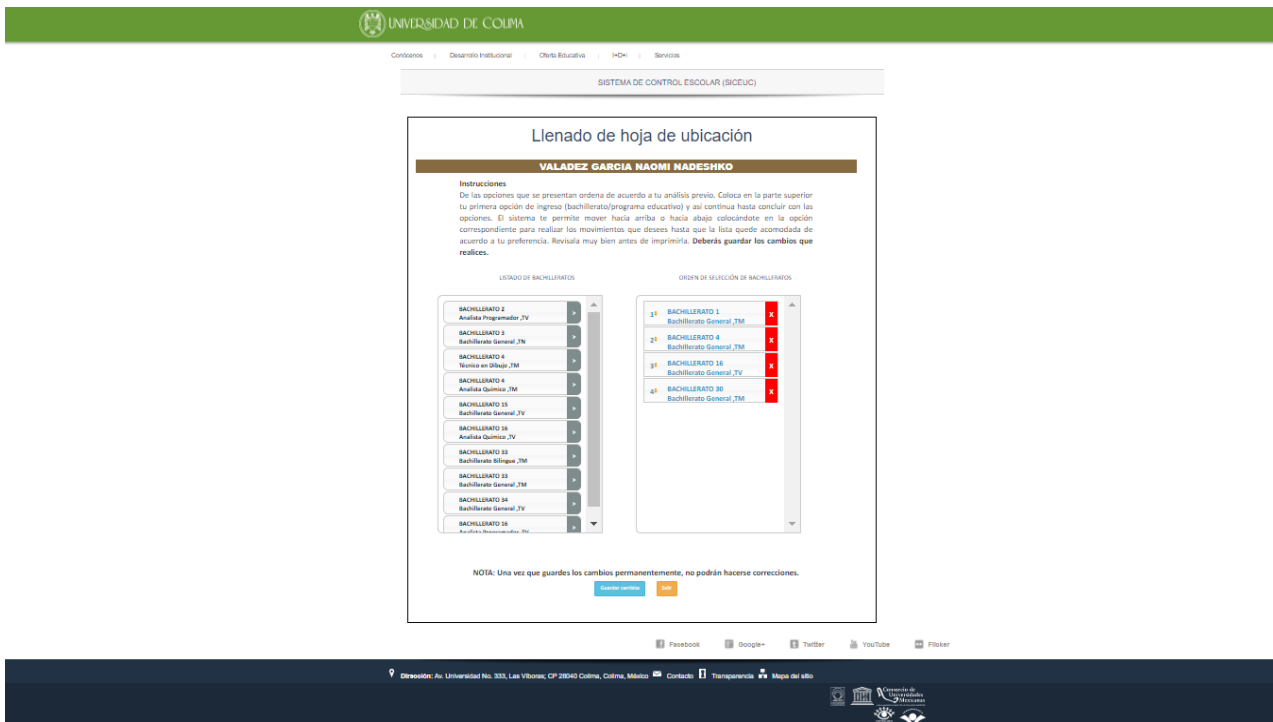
UNIVERSIDAD DE COLIMA

Conócenos | Desarrollo Institucional | Oferta Educativa | I+D+i | Servicios

SISTEMA DE CONTROL ESCOLAR (SICEUC)

Llenado de hoja de ubicación

VALADEZ GARCIA NAOMI NADESHKO

Instrucciones
De las opciones que se presentan ordena de acuerdo a tu análisis previo. Coloca en la parte superior tu primera opción de ingreso (bachillerato/programa educativo) y así continua hasta concluir con las opciones. El sistema te permite mover hacia arriba o hacia abajo colocándote en la opción correspondiente para realizar los movimientos que desees hasta que la lista quede acomodada de acuerdo a tu preferencia. Revísala muy bien antes de imprimirla. Deberás guardar los cambios que realices.

LISTADO DE BACHILLERATOS

BACHILLERATO 2
Analista Programador ,TV
BACHILLERATO 3
Bachillerato General ,TN
BACHILLERATO 4
Técnico en Dibujo ,TM
BACHILLERATO 4
Analista Químico ,TM
BACHILLERATO 15
Bachillerato General ,TV
BACHILLERATO 16
Analista Químico ,TV
BACHILLERATO 33
Bachillerato Bilingue ,TM
BACHILLERATO 33
Bachillerato General ,TM
BACHILLERATO 34
Bachillerato General ,TV
BACHILLERATO 16
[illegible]

ORDEN DE SELECCIÓN DE BACHILLERATOS

1º BACHILLERATO 1
Bachillerato General ,TM x
2º BACHILLERATO 4
Bachillerato General ,TM x
3º BACHILLERATO 16
Bachillerato General ,TV x
4º BACHILLERATO 30
Bachillerato General ,TM x

NOTA: Una vez que guardes los cambios permanentemente, no podrán hacerse correcciones.

Guardar cambios Salir

Facebook Google+ Twitter YouTube Flicker

Dirección: Av. Universidad No. 333, Las Víboras; CP 28040 Colima, Colima, México Contacto Transparencia Mapa del sitio

Consorcio de Universidades Mexicanas